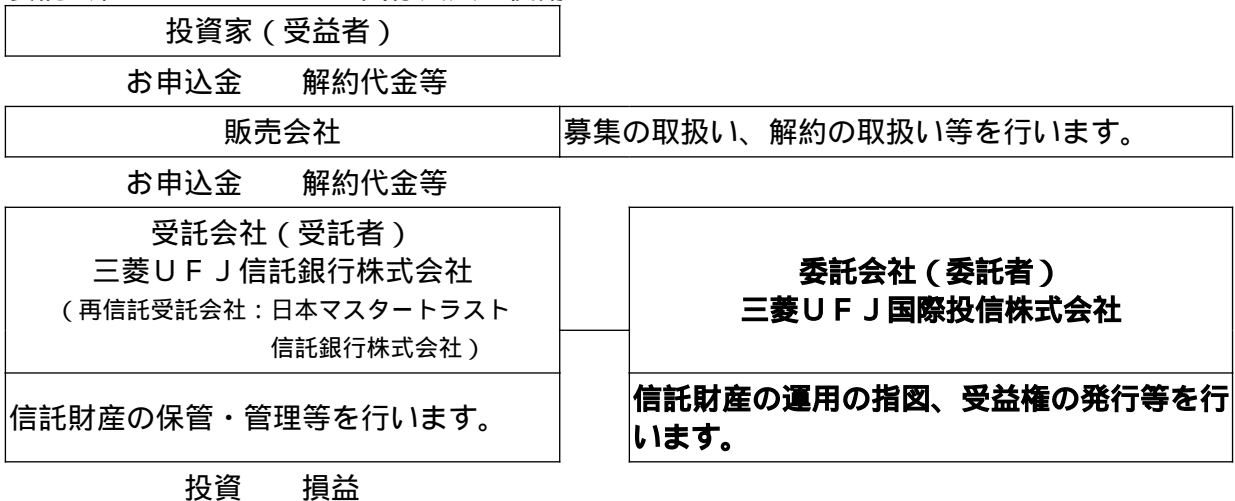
投資家（受益者）

お申込金　解約代金等

販売会社

募集の取扱い、解約の取扱い等を行います。

お申込金　解約代金等

受託会社（受託者）
三菱ＵＦＪ信託銀行株式会社
（再信託受託会社：日本マスタートラスト信託銀行株式会社）

信託財産の保管・管理等を行います。

委託会社（委託者）
三菱ＵＦＪ国際投信株式会社

信託財産の運用の指図、受益権の発行等を行います。

投資　損益